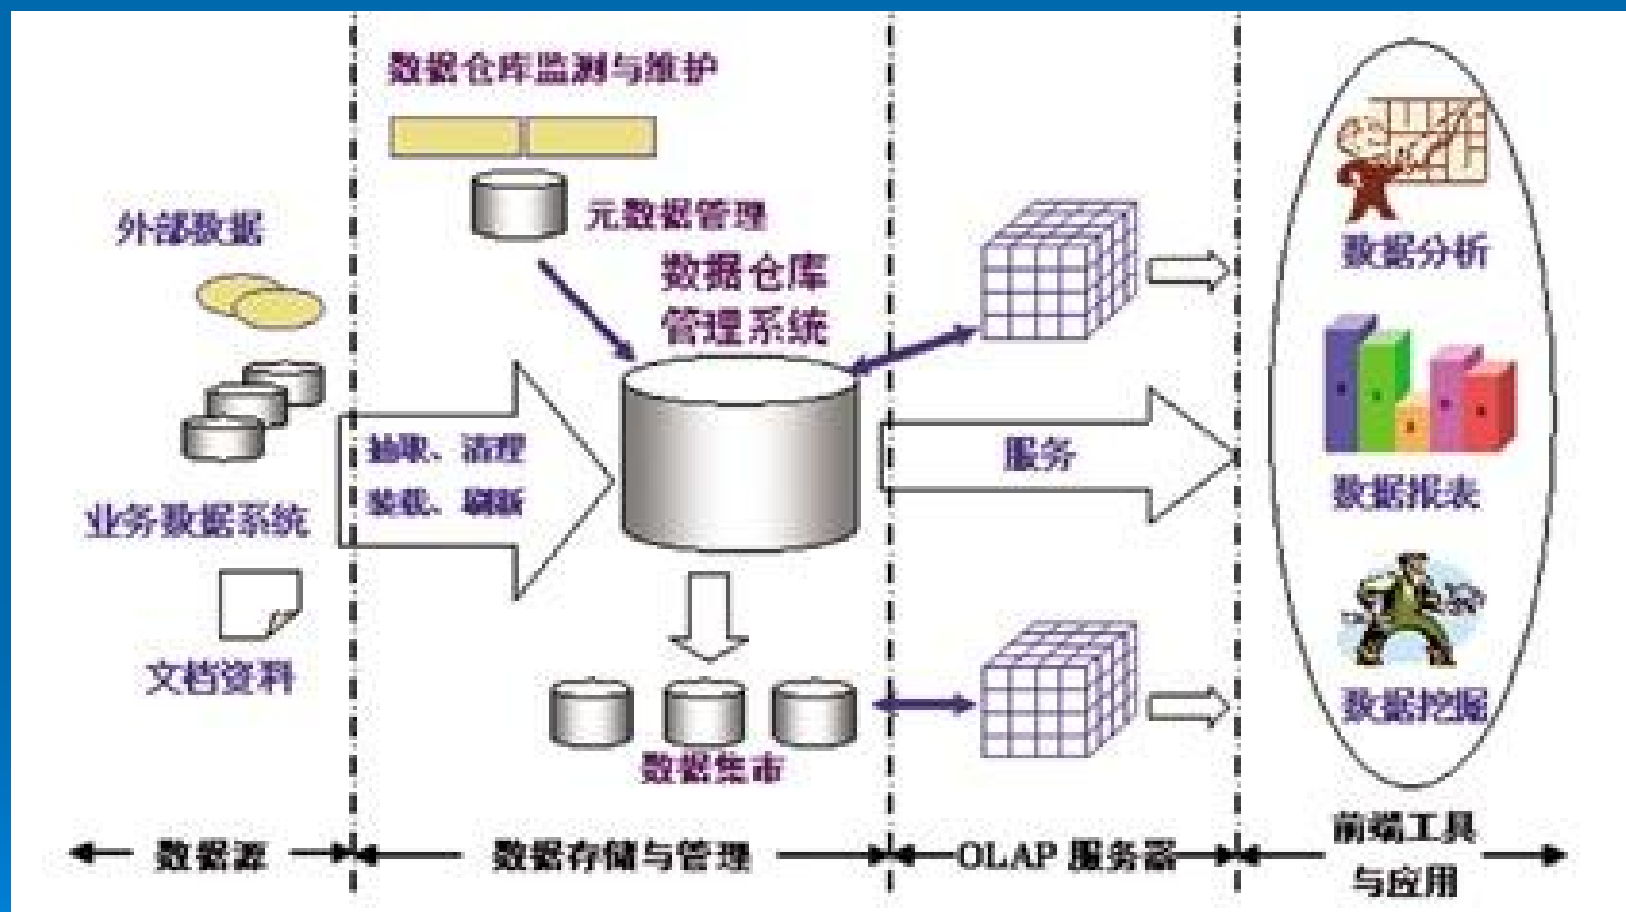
数据仓库监测与维护

元数据管理

外部数据

数据仓库管理系统

数据分析

抽取、清理

装载、刷新

服务

数据报表

业务数据系统

文档资料

数据集市

数据挖掘

数据源

数据存储与管理

OLAP 服务器

前端工具与应用